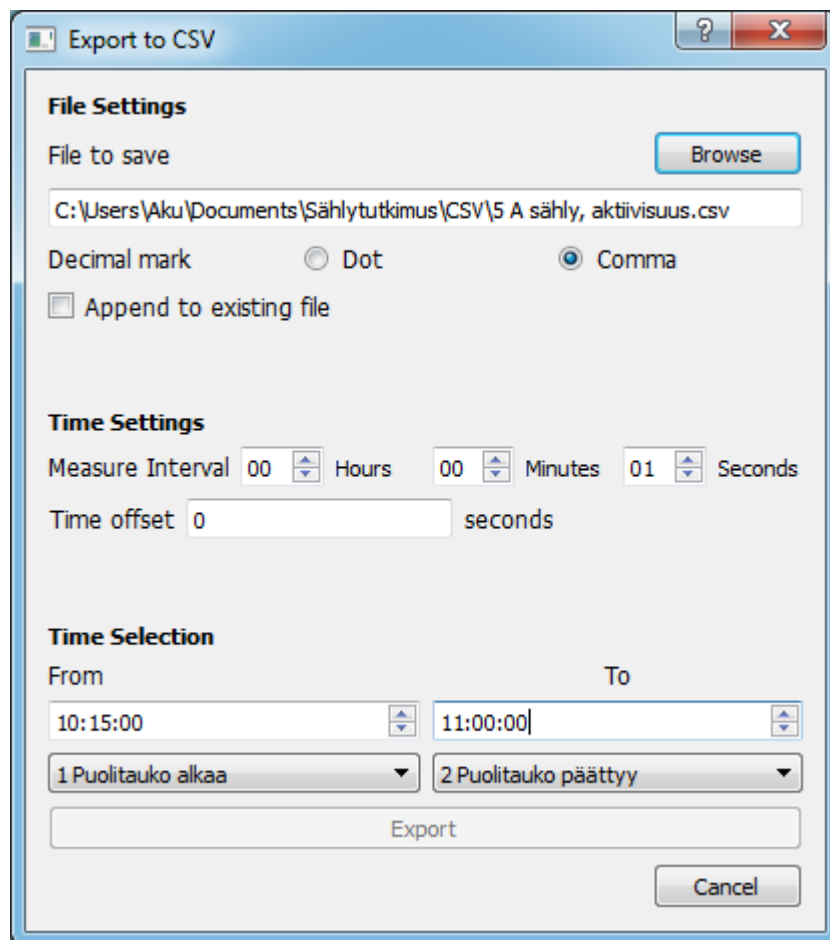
Export to CSV

?

X

File Settings

File to save

Browse

C:\Users\Aku\Documents\Sählytutkimus\CSV\5 A sähly, aktiivisuus.csv

Decimal mark

Dot

Comma

Append to existing file

Time Settings

Measure Interval 00 Hours 00 Minutes 01 Seconds

Time offset 0 seconds

Time Selection

From

To

10:15:00

11:00:00

1 Puolitauko alkaa

2 Puolitauko päättyy

Export

Cancel